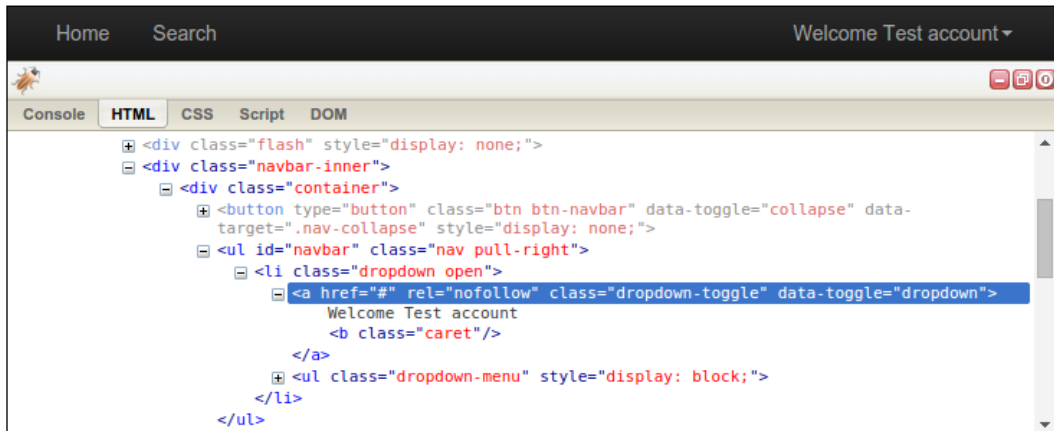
Home Search Welcome Test account

Console HTML CSS Script DOM

<div class="flash" style="display: none;">
<div class="navbar-inner">
<div class="container">
<button type="button" class="btn btn-navbar" data-toggle="collapse" data-target=".nav-collapse" style="display: none;">
<ul id="navbar" class="nav pull-right">
<li class="dropdown open">
<a href="#" rel="nofollow" class="dropdown-toggle" data-toggle="dropdown">
Welcome Test account
<b class="caret"/>
</a>
<ul class="dropdown-menu" style="display: block;">
</li>
</ul>